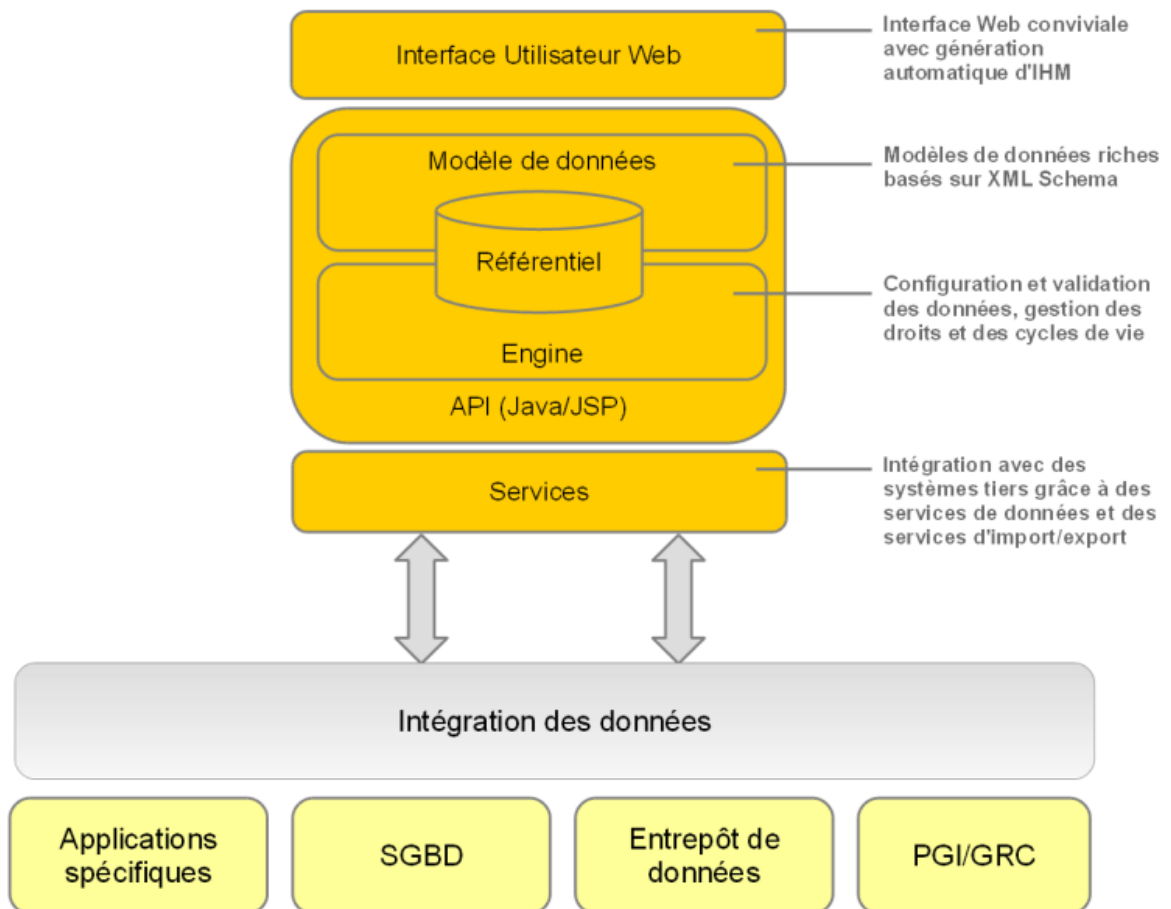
Interface Utilisateur Web

Interface Web conviviale avec génération automatique d'IHM

Modèle de données

Modèles de données riches basés sur XML Schema

Référentiel

Configuration et validation des données, gestion des droits et des cycles de vie

Engine

API (Java/JSP)

Services

Intégration avec des systèmes tiers grâce à des services de données et des services d'import/export

Intégration des données

Applications spécifiques

SGBD

Entrepôt de données

PGI/GRC